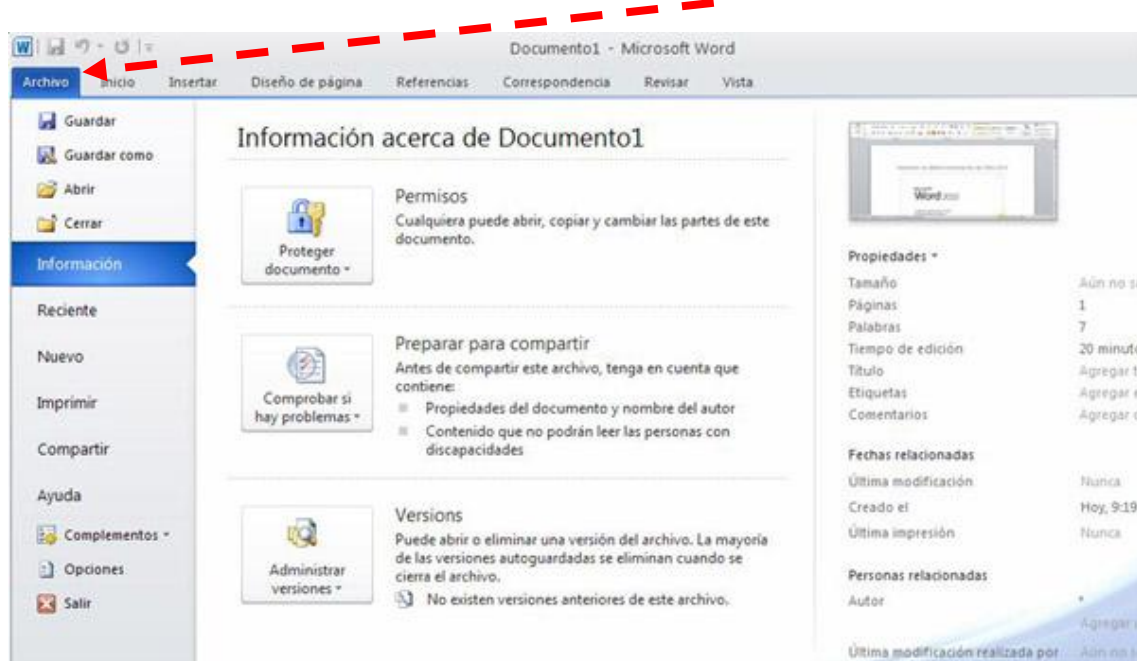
Documento1 - Microsoft Word

Archivo | Inicio | Insertar | Diseño de página | Referencias | Correspondencia | Revisar | Vista

Guardar
Guardar como
Abrir
Cerrar
Información
Reciente
Nuevo
Imprimir
Compartir
Ayuda
Complementos
Opciones
Salir

Información acerca de Documento1

Proteger documento

Permisos
Cualquiera puede abrir, copiar y cambiar las partes de este documento.

Comprobar si hay problemas

Preparar para compartir
Antes de compartir este archivo, tenga en cuenta que contiene:
Propiedades del documento y nombre del autor
Contenido que no podrán leer las personas con discapacidades

Administrar versiones

Versions
Puede abrir o eliminar una versión del archivo. La mayoría de las versiones autoguardadas se eliminan cuando se cierra el archivo.
No existen versiones anteriores de este archivo.

Word

Propiedades
Tamaño | Aún no s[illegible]
Páginas | 1
Palabras | 7
Tiempo de edición | 20 minut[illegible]
Título | Agregar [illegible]
Etiquetas | Agregar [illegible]
Comentarios | Agregar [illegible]

Fechas relacionadas
Última modificación | Nunca
Creado el | Hoy, 9:19
Última impresión | Nunca

Personas relacionadas
Autor
Agregar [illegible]
Última modificación realizada por | Aún no s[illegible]